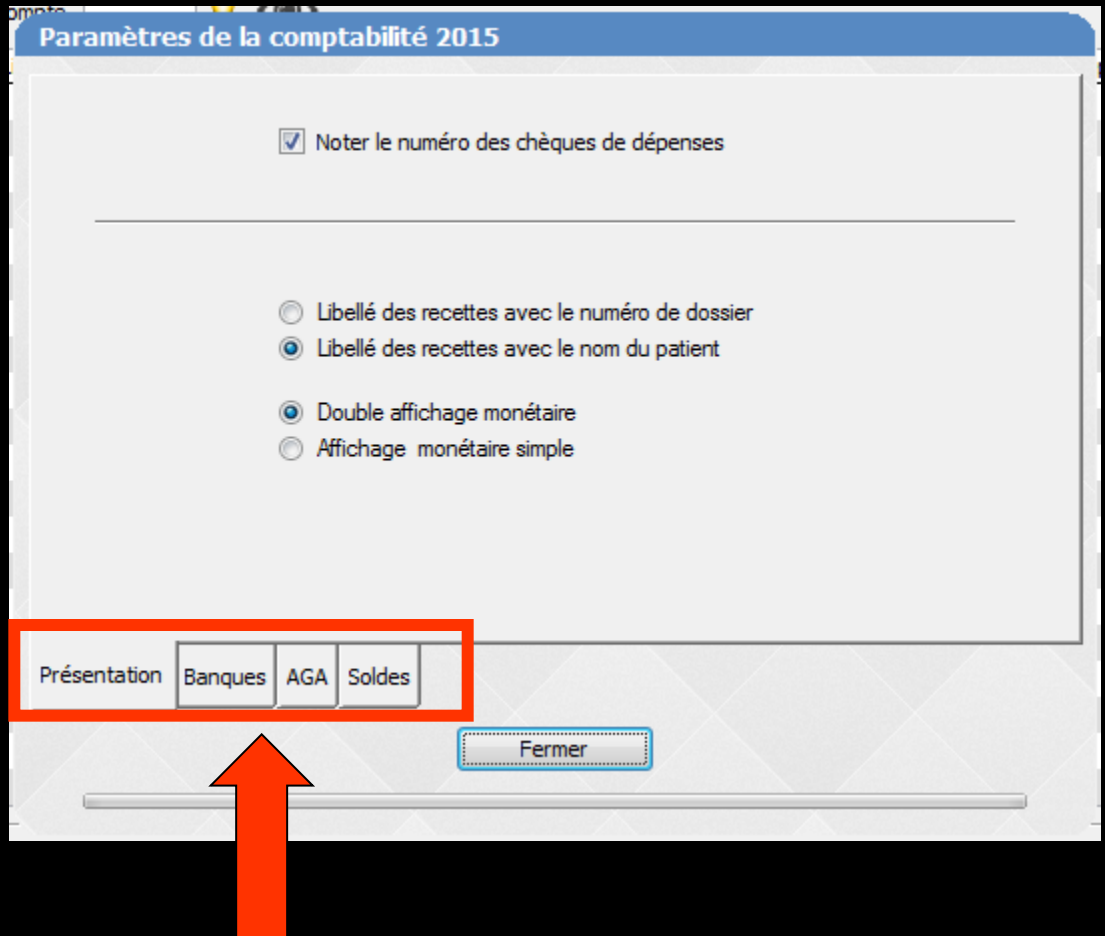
ompte

Paramètres de la comptabilité 2015

Noter le numéro des chèques de dépenses

Libellé des recettes avec le numéro de dossier

Libellé des recettes avec le nom du patient

Double affichage monétaire

Affichage monétaire simple

Présentation | Banques | AGA | Soldes

Fermer